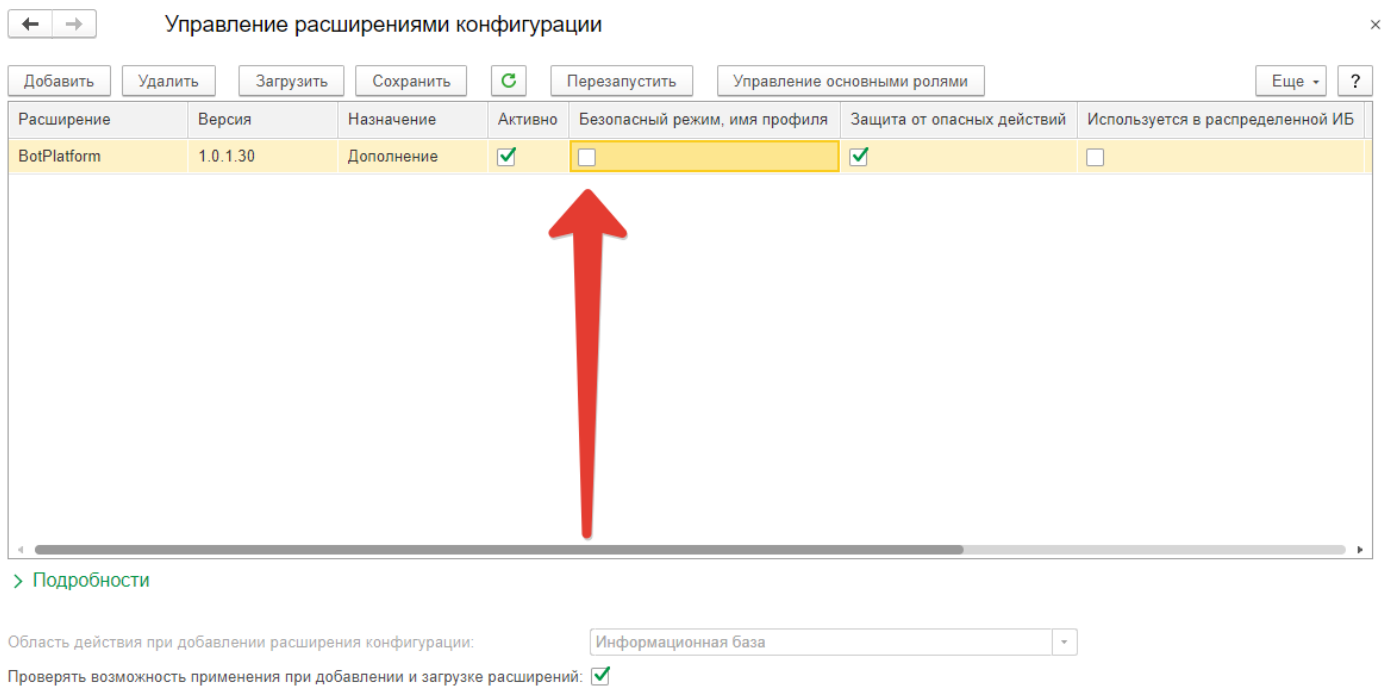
Управление расширениями конфигурации

×

Добавить Удалить Загрузить Сохранить Перезапустить Управление основными ролями Еще ?

| Расширение | Версия | Назначение | Активно | Безопасный режим, имя профиля | Защита от опасных действий | Используется в распределенной ИБ |
|---|---|---|---|---|---|---|
| BotPlatform | 1.0.1.30 | Дополнение | ☑ | ☐ | ☑ | ☐ |

Подробности

Область действия при добавлении расширения конфигурации: Информационная база

Проверять возможность применения при добавлении и загрузке расширений: ☑